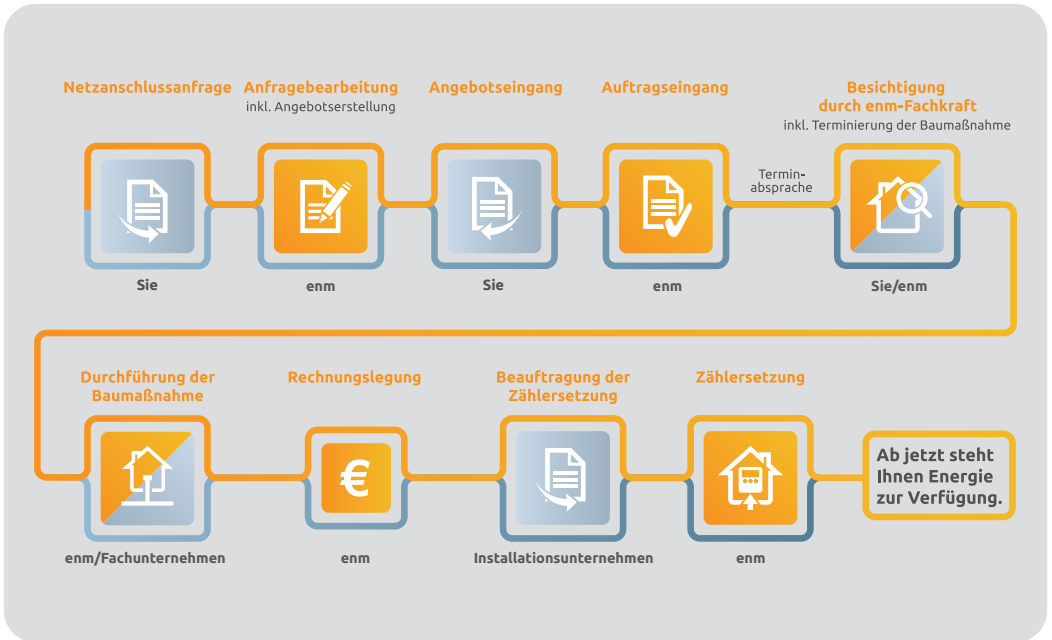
Netzanschlussanfrage

Sie

Anfragebearbeitung
inkl. Angebotserstellung

enm

Angebotseingang

Sie

Auftragseingang

enm

Terminabsprache

Besichtigung durch enm-Fachkraft
inkl. Terminierung der Baumaßnahme

Sie/enm

Durchführung der Baumaßnahme

enm/Fachunternehmen

Rechnungslegung

€

enm

Beauftragung der Zählersetzung

Installationsunternehmen

Zählersetzung

enm

Ab jetzt steht Ihnen Energie zur Verfügung.